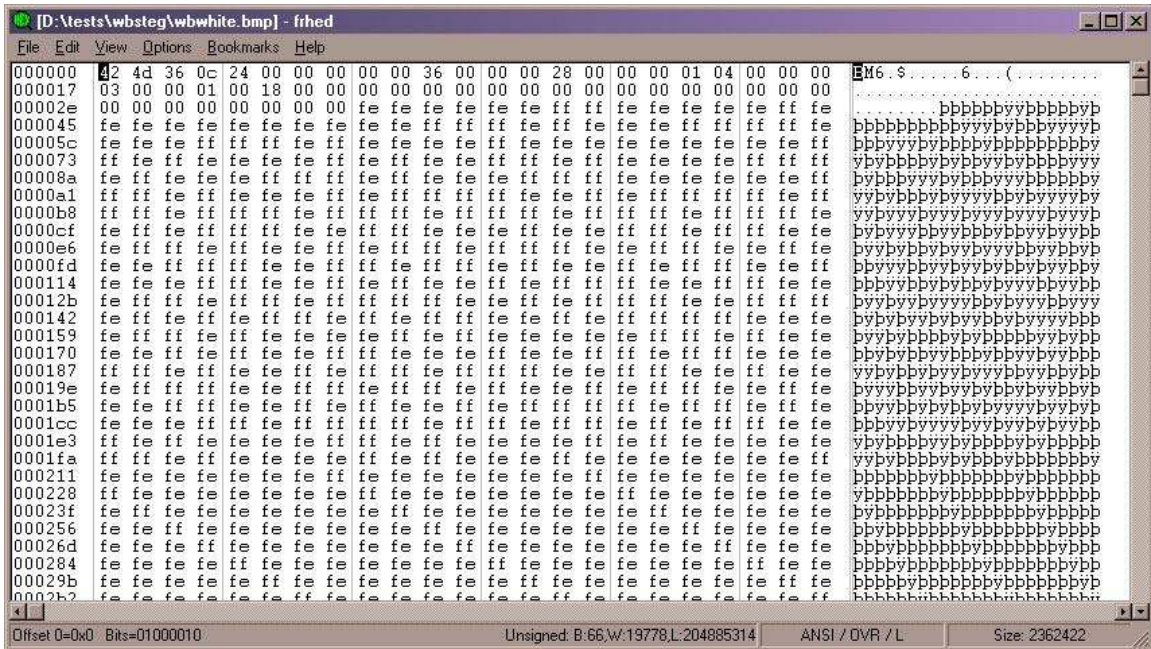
[D:\tests\wbsteg\wbwhite.bmp] - frhed

File Edit View Options Bookmarks Help

000000 42 4d 36 0c 24 00 00 00 00 00 36 00 00 00 28 00 00 00 01 04 00 00 00 BM6.$......6...(.........
000017 03 00 00 01 00 18 00 00 00 00 00 00 00 00 00 00 00 00 00 00 00 00 00
00002e 00 00 00 00 00 00 00 00 fe fe fe fe fe fe ff ff fe fe fe fe fe ff fe ........þþþþþþÿÿþþþþþÿþ
000045 fe fe fe fe fe fe fe fe fe fe ff ff ff fe ff fe fe fe ff ff ff ff fe þþþþþþþþþþÿÿÿþÿþþþÿÿÿÿþ
00005c fe fe fe ff ff ff fe ff fe fe fe fe ff fe fe fe fe fe fe fe fe fe ff þþþÿÿÿþÿþþþþÿþþþþþþþþþÿ
000073 ff fe ff fe fe fe fe fe fe ff fe fe ff ff fe fe fe fe fe fe ff ff ff ÿþÿþþþþþþÿþþÿÿþþþþþþÿÿÿ
00008a fe ff fe fe fe ff ff ff fe ff fe fe fe ff ff ff fe fe fe fe fe fe ff þÿþþþÿÿÿþÿþþþÿÿÿþþþþþþÿ
0000a1 ff ff fe ff fe fe ff ff fe ff ff ff fe ff fe fe ff fe ff ff ff ff ff ÿÿþÿþþÿÿþÿÿÿþÿþþÿþÿÿÿÿÿ
0000b8 ff ff fe ff ff fe ff ff ff ff fe ff ff ff fe ff ff ff fe ff ff ff fe ÿÿþÿÿþÿÿÿÿþÿÿÿþÿÿÿþÿÿÿþ
0000cf fe ff fe ff ff ff fe ff ff fe fe fe ff fe fe ff fe ff ff fe ff fe fe þÿþÿÿÿþÿÿþþþÿþþÿþÿÿþÿþþ
0000e6 fe ff ff fe ff fe ff fe fe ff ff ff ff fe fe ff fe fe ff fe fe ff fe þÿÿþÿþÿþþÿÿÿÿþþÿþþÿþþÿþ
0000fd fe fe ff ff ff fe fe ff ff fe ff ff fe fe fe ff fe ff ff ff fe fe ff þþÿÿÿþþÿÿþÿÿþþþÿþÿÿÿþþÿ
000114 fe fe fe ff ff fe fe ff fe ff fe fe ff fe ff ff fe fe fe ff ff fe fe þþþÿÿþþÿþÿþþÿþÿÿþþþÿÿþþ
00012b fe ff ff fe ff ff fe ff ff ff fe fe fe ff fe ff fe ff fe fe ff ff ff þÿÿþÿÿþÿÿÿþþþÿþÿþÿþþÿÿÿ
000142 fe ff fe ff fe ff ff fe ff fe ff ff fe fe ff fe ff ff ff ff fe fe fe þÿþÿþÿÿþÿþÿÿþþÿþÿÿÿÿþþþ
000159 fe ff fe ff fe ff fe fe ff fe ff fe fe fe ff fe fe ff fe ff fe fe fe þÿþÿþÿþþÿþÿþþþÿþþÿþÿþþþ
000170 fe fe ff fe ff fe ff fe ff fe fe fe ff fe ff ff ff fe ff ff fe fe fe þþÿþÿþÿþÿþþþÿþÿÿÿþÿÿþþþ
000187 ff ff fe ff ff fe ff fe ff ff fe ff fe ff ff fe fe ff ff ff fe fe fe ÿÿþÿÿþÿþÿÿþÿþÿÿþþÿÿÿþþþ
00019e fe ff ff ff fe ff fe ff fe ff ff fe fe ff ff fe ff fe ff fe fe ff fe þÿÿÿþÿþÿþÿÿþþÿÿþÿþÿþþÿþ
0001b5 fe fe ff ff fe fe ff ff fe fe ff fe fe fe ff ff ff ff fe ff fe fe fe þþÿÿþþÿÿþþÿþþþÿÿÿÿþÿþþþ
0001cc fe fe fe ff ff fe ff ff ff ff fe ff fe fe ff fe fe ff fe fe ff fe fe þþþÿÿþÿÿÿÿþÿþþÿþþÿþþÿþþ
0001e3 ff fe ff fe fe fe fe ff fe ff fe fe fe fe ff fe ff fe fe fe fe fe fe ÿþÿþþþþÿþÿþþþþÿþÿþþþþþþ
0001fa ff ff fe ff fe fe fe ff fe fe ff ff fe fe ff fe fe fe fe fe fe fe ff ÿÿþÿþþþÿþþÿÿþþÿþþþþþþþÿ
000211 fe fe fe fe fe fe fe ff fe fe fe fe fe fe fe ff fe fe fe fe fe fe fe þþþþþþþÿþþþþþþþÿþþþþþþþ
000228 ff fe fe fe fe fe fe ff fe fe fe fe fe fe fe fe ff fe fe fe fe fe fe ÿþþþþþþÿþþþþþþþþÿþþþþþþ
00023f fe ff fe fe fe fe fe fe ff fe fe fe fe fe fe ff fe fe fe fe fe fe fe þÿþþþþþþÿþþþþþþÿþþþþþþþ
000256 fe fe ff fe fe fe fe fe fe fe fe fe fe fe fe fe fe ff fe fe fe fe fe þþÿþþþþþþþþþþþþþþÿþþþþþ
00026d fe fe fe ff fe fe fe fe fe fe fe ff fe fe fe fe fe fe ff fe fe fe fe þþþÿþþþþþþþÿþþþþþþÿþþþþ
000284 fe fe fe fe ff fe fe fe fe fe fe fe ff fe fe fe fe fe fe ff fe fe fe þþþþÿþþþþþþþÿþþþþþþÿþþþ
00029b fe fe fe fe fe ff fe fe fe fe fe fe fe ff fe fe fe fe fe fe ff fe fe þþþþþÿþþþþþþþÿþþþþþþÿþþ
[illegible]

Offset 0=0x0 Bits=01000010 Unsigned: B:66,W:19778,L:204885314 ANSI / OVR / L Size: 2362422